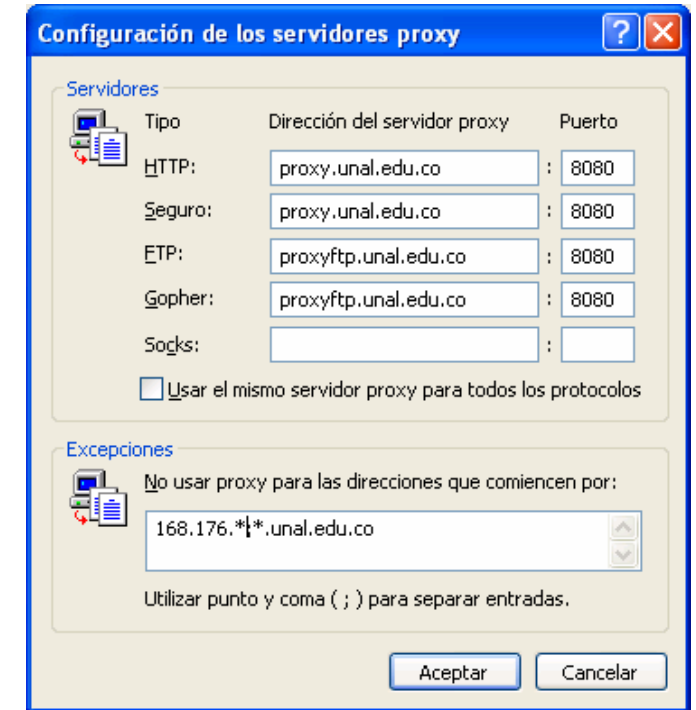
Configuración de los servidores proxy

?

Servidores

| Tipo | Dirección del servidor proxy | | Puerto |
|---|---|---|---|
| HTTP: | proxy.unal.edu.co | : | 8080 |
| Seguro: | proxy.unal.edu.co | : | 8080 |
| FTP: | proxyftp.unal.edu.co | : | 8080 |
| Gopher: | proxyftp.unal.edu.co | : | 8080 |
| Socks: | | : | |

Usar el mismo servidor proxy para todos los protocolos

Excepciones

No usar proxy para las direcciones que comiencen por:

168.176.*;*.unal.edu.co

Utilizar punto y coma ( ; ) para separar entradas.

Aceptar Cancelar